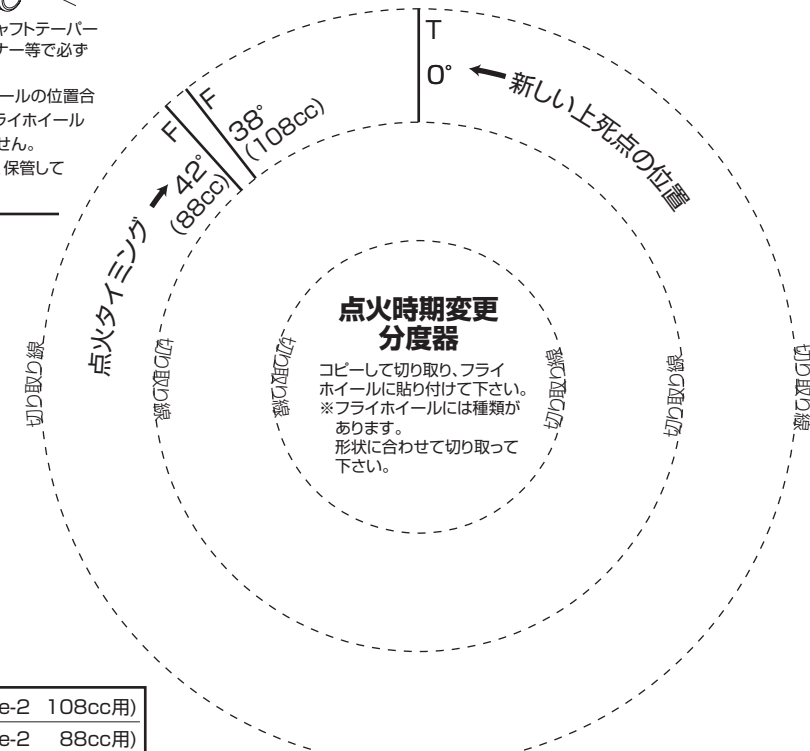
ャフトテーパー
ナー等で必ず

ールの位置合
ライホイール
せん。
保管して

T
0°
新しい上死点の位置

F
38°
(108cc)

F
42°
(88cc)

点火タイミング

点火時期変更
分度器

コピーして切り取り、フライホイールに貼り付けて下さい。
※フライホイールには種類があります。
形状に合わせて切り取って下さい。

切り取り線
切り取り線
切り取り線
切り取り線
切り取り線
切り取り線

e-2 108cc用)
e-2 88cc用)